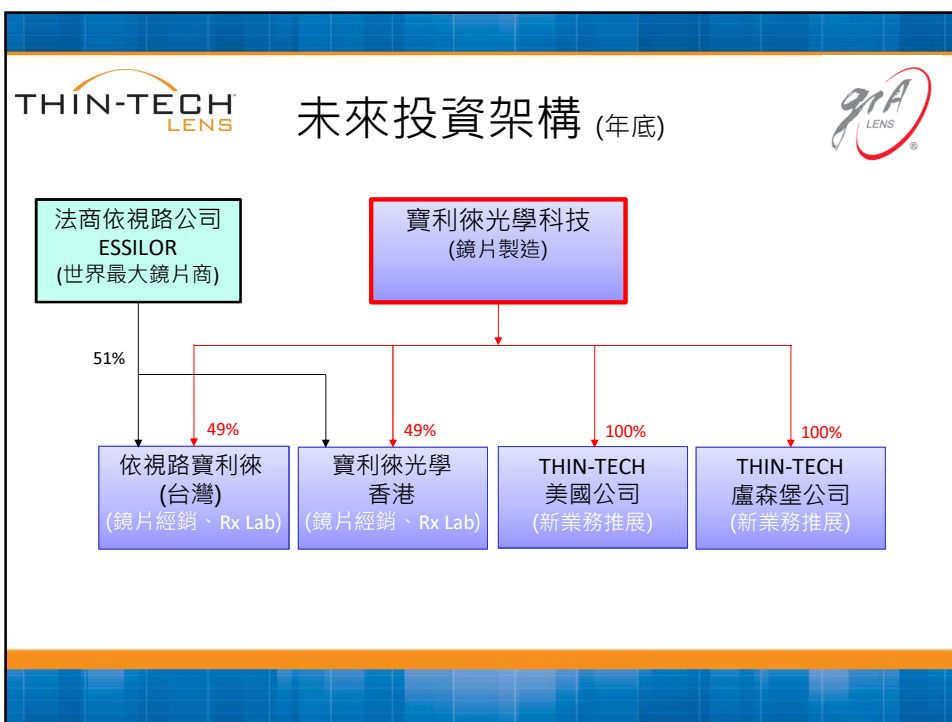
THIN-TECH LENS

未來投資架構 (年底)

91A LENS ®

法商依視路公司
ESSILOR
(世界最大鏡片商)

寶利徠光學科技
(鏡片製造)

51%

49%

49%

100%

100%

依視路寶利徠
(台灣)
(鏡片經銷、Rx Lab)

寶利徠光學
香港
(鏡片經銷、Rx Lab)

THIN-TECH
美國公司
(新業務推展)

THIN-TECH
盧森堡公司
(新業務推展)